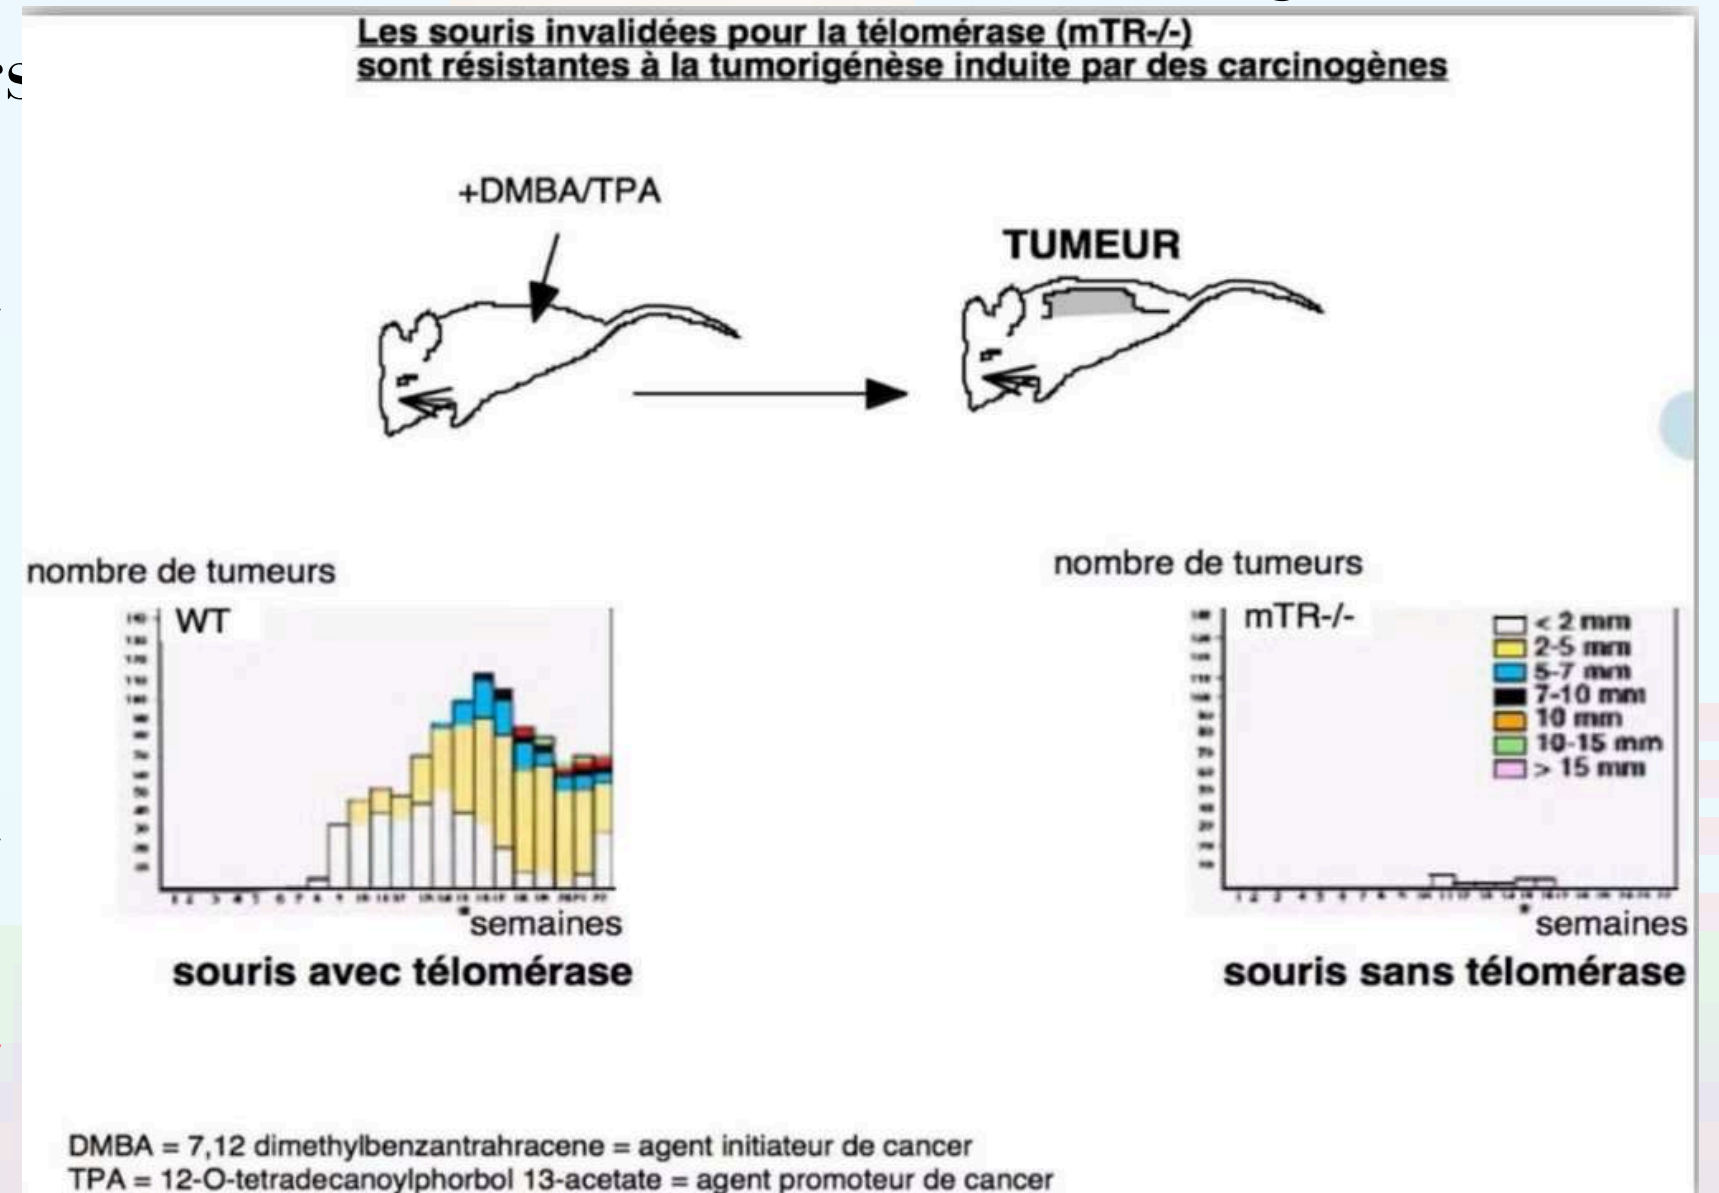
Les souris invalidées pour la télomérase (mTR-/-) sont résistantes à la tumorigénèse induite par des carcinogènes

+DMBA/TPA

TUMEUR

nombre de tumeurs

WT

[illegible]

semaines

souris avec télomérase

nombre de tumeurs

mTR-/-

< 2 mm
2-5 mm
5-7 mm
7-10 mm
10 mm
10-15 mm
> 15 mm

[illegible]

semaines

souris sans télomérase

DMBA = 7,12 dimethylbenzantrahracene = agent initiateur de cancer
TPA = 12-O-tetradecanoylphorbol 13-acetate = agent promoteur de cancer